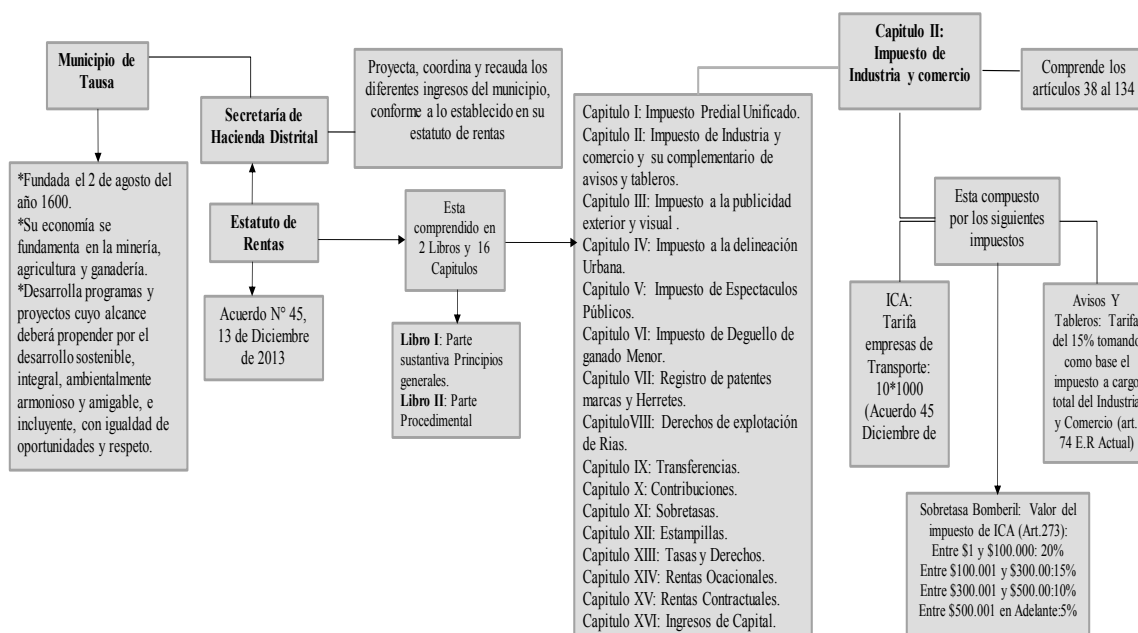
Municipio de Tausa

*Fundada el 2 de agosto del año 1600.
*Su economía se fundamenta en la minería, agricultura y ganadería.
*Desarrolla programas y proyectos cuyo alcance deberá propender por el desarrollo sostenible, integral, ambientalmente armonioso y amigable, e incluyente, con igualdad de oportunidades y respeto.

Secretaría de Hacienda Distrital

Proyecta, coordina y recauda los diferentes ingresos del municipio, conforme a lo establecido en su estatuto de rentas

Estatuto de Rentas

Acuerdo N° 45, 13 de Diciembre de 2013

Esta comprendido en 2 Libros y 16 Capitulos

Libro I: Parte sustantiva Principios generales.
Libro II: Parte Procedimental

Capitulo I: Impuesto Predial Unificado.
Capitulo II: Impuesto de Industria y comercio y su complementario de avisos y tableros.
Capitulo III: Impuesto a la publicidad exterior y visual .
Capitulo IV: Impuesto a la delineación Urbana.
Capitulo V: Impuesto de Espectaculos Públicos.
Capitulo VI: Impuesto de Deguello de ganado Menor.
Capitulo VII: Registro de patentes marcas y Herretes.
CapituloVIII: Derechos de explotación de Rias.
Capitulo IX: Transferencias.
Capitulo X: Contribuciones.
Capitulo XI: Sobretasas.
Capitulo XII: Estampillas.
Capitulo XIII: Tasas y Derechos.
Capitulo XIV: Rentas Ocacionales.
Capitulo XV: Rentas Contractuales.
Capitulo XVI: Ingresos de Capital.

Capitulo II: Impuesto de Industria y comercio

Comprende los artículos 38 al 134

Esta compuesto por los siguientes impuestos

ICA: Tarifa empresas de Transporte: 10*1000 (Acuerdo 45 Diciembre de

Avisos Y Tableros: Tarifa del 15% tomando como base el impuesto a cargo total del Industria y Comercio (art. 74 E.R Actual)

Sobretasa Bomberil: Valor del impuesto de ICA (Art.273):
Entre $1 y $100.000: 20%
Entre $100.001 y $300.00:15%
Entre $300.001 y $500.00:10%
Entre $500.001 en Adelante:5%